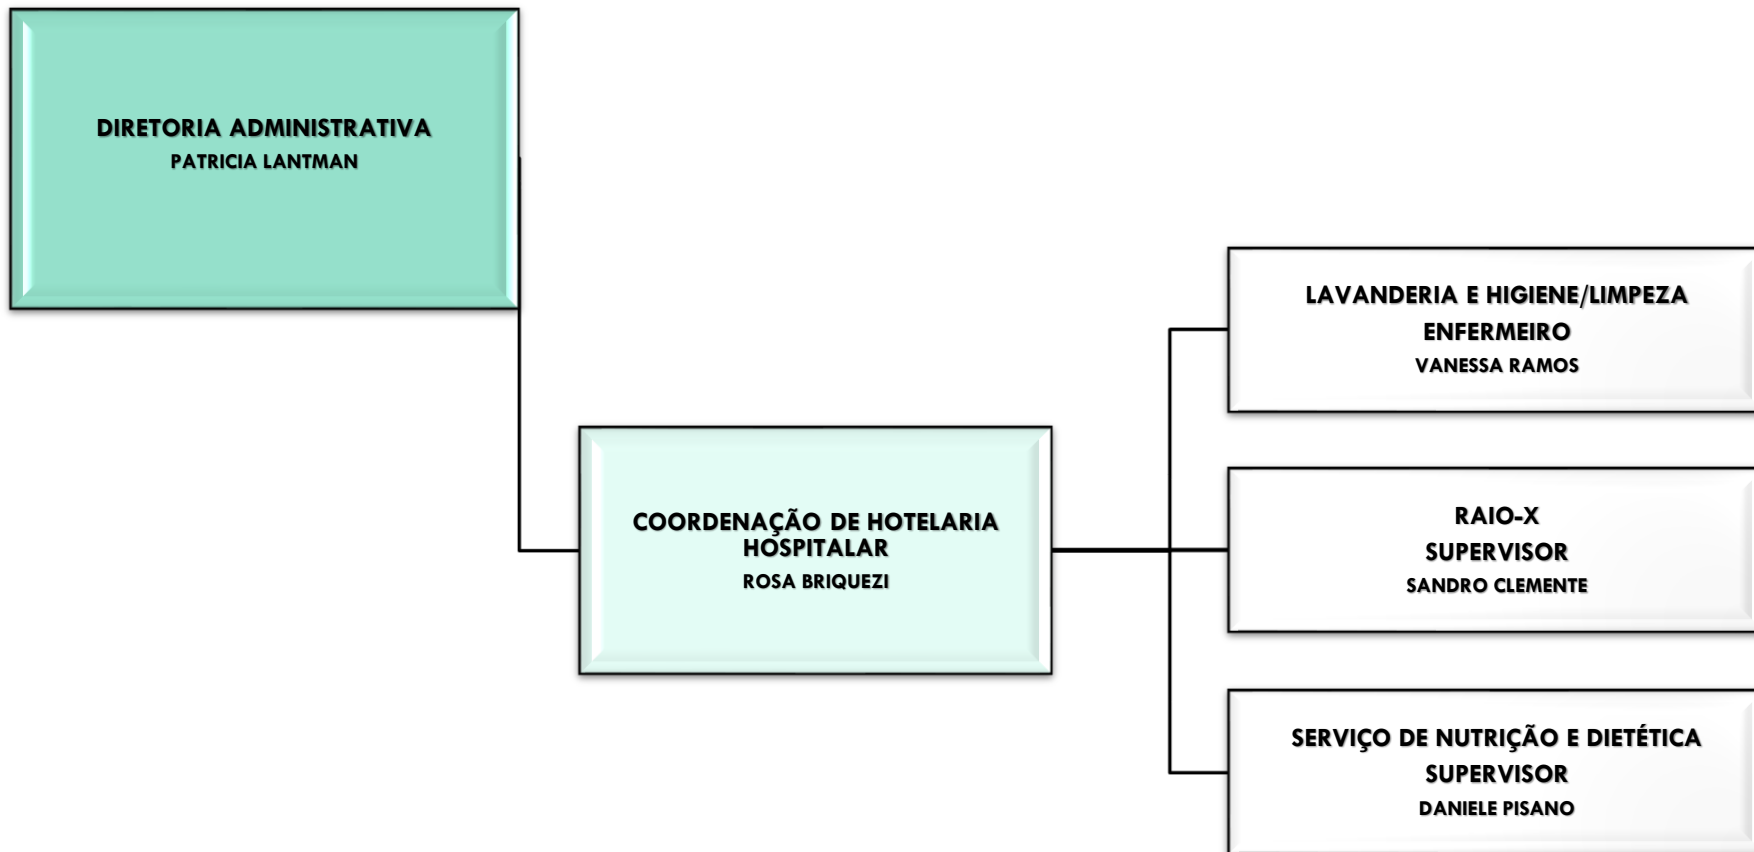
DIRETORIA ADMINISTRATIVA
PATRICIA LANTMAN

COORDENAÇÃO DE HOTELARIA HOSPITALAR
ROSA BRIQUEZI

LAVANDERIA E HIGIENE/LIMPEZA
ENFERMEIRO
VANESSA RAMOS

RAIO-X
SUPERVISOR
SANDRO CLEMENTE

SERVIÇO DE NUTRIÇÃO E DIETÉTICA
SUPERVISOR
DANIELE PISANO